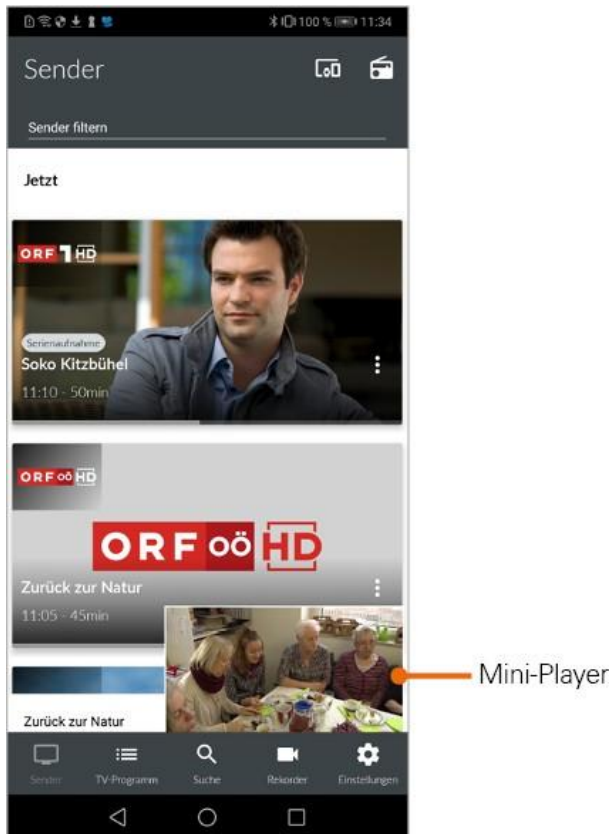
100 % 11:34

Sender

Sender filtern

Jetzt

ORF 1 HD

Serienaufnahme
Soko Kitzbühel
11:10 - 50min

ORF OÖ HD

ORF OÖ HD

Zurück zur Natur
11:05 - 45min

Zurück zur Natur

Mini-Player

Sender TV-Programm Suche Rekorder Einstellungen